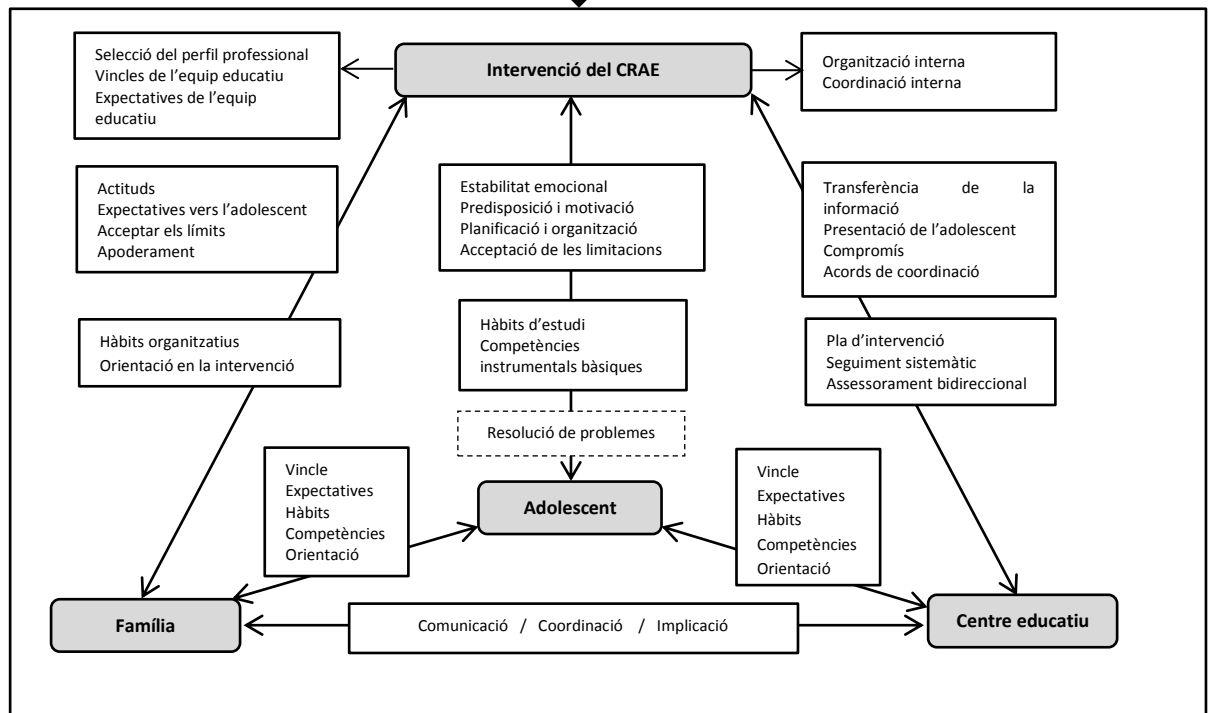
Selecció del perfil professional
Vincles de l'equip educatiu
Expectatives de l'equip educatiu

Intervenció del CRAE

Organització interna
Coordinació interna

Actituds
Expectatives vers l'adolescent
Acceptar els límits
Apoderament

Estabilitat emocional
Predisposició i motivació
Planificació i organització
Acceptació de les limitacions

Transferència de la informació
Presentació de l'adolescent
Compromís
Acords de coordinació

Hàbits organitzatius
Orientació en la intervenció

Hàbits d'estudi
Competències instrumentals bàsiques

Pla d'intervenció
Seguiment sistemàtic
Assessorament bidireccional

Resolució de problemes

Vincle
Expectatives
Hàbits
Competències
Orientació

Adolescent

Vincle
Expectatives
Hàbits
Competències
Orientació

Família

Comunicació / Coordinació / Implicació

Centre educatiu